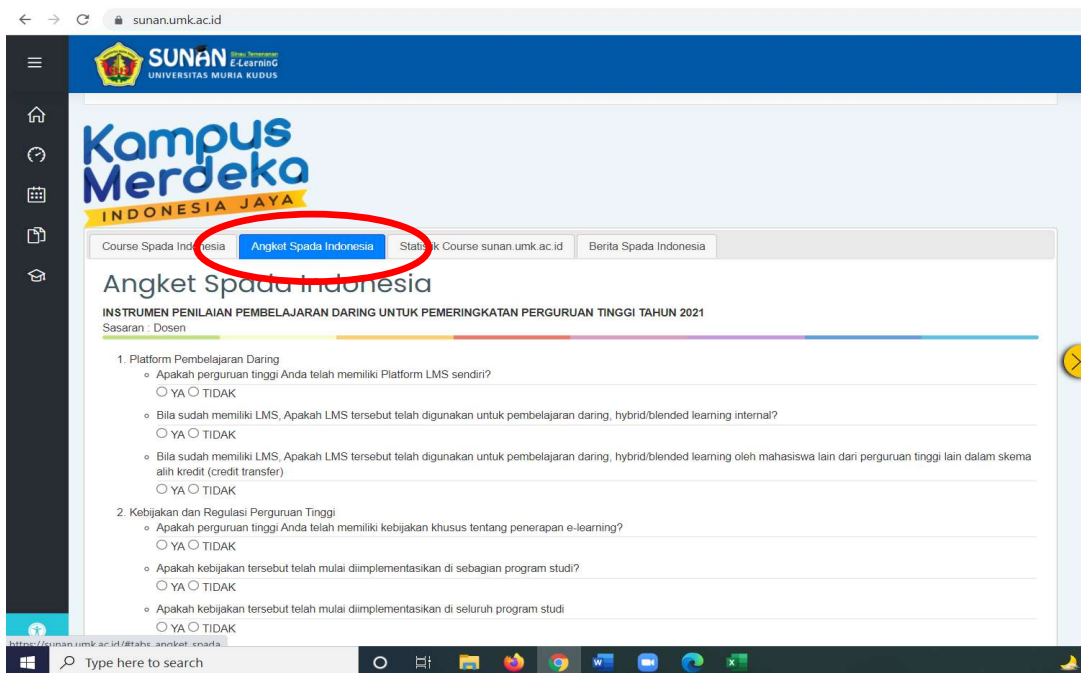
sunan.umk.ac.id

SUNAN E-Learning
UNIVERSITAS MURIA KUDUS

Kampus Merdeka
INDONESIA JAYA

Course Spada Ind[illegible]esia | Angket Spada Indonesia | Statis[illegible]k Course sunan.umk.ac.id | Berita Spada Indonesia

Angket Spada Indonesia

INSTRUMEN PENILAIAN PEMBELAJARAN DARING UNTUK PEMERINGKATAN PERGURUAN TINGGI TAHUN 2021
Sasaran : Dosen

1. Platform Pembelajaran Daring
◦ Apakah perguruan tinggi Anda telah memiliki Platform LMS sendiri?
○ YA ○ TIDAK
◦ Bila sudah memiliki LMS, Apakah LMS tersebut telah digunakan untuk pembelajaran daring, hybrid/blended learning internal?
○ YA ○ TIDAK
◦ Bila sudah memiliki LMS, Apakah LMS tersebut telah digunakan untuk pembelajaran daring, hybrid/blended learning oleh mahasiswa lain dari perguruan tinggi lain dalam skema alih kredit (credit transfer)
○ YA ○ TIDAK

2. Kebijakan dan Regulasi Perguruan Tinggi
◦ Apakah perguruan tinggi Anda telah memiliki kebijakan khusus tentang penerapan e-learning?
○ YA ○ TIDAK
◦ Apakah kebijakan tersebut telah mulai diimplementasikan di sebagian program studi?
○ YA ○ TIDAK
◦ Apakah kebijakan tersebut telah mulai diimplementasikan di seluruh program studi
○ YA ○ TIDAK

https://sunan.umk.ac.id/#tabs_angket_spada

Type here to search